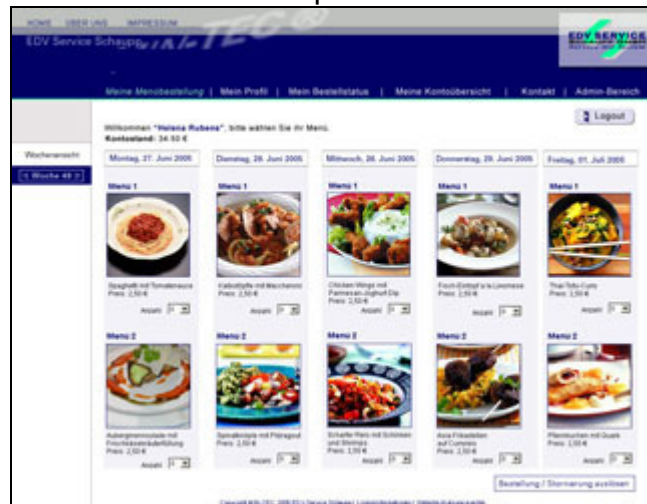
HOME ÜBER UNS IMPRESSUM

EDV Service Schapp

EDV SERVICE

Meine Menübestellung | Mein Profil | Mein Bestellstatus | Meine Kontoübersicht | Kontakt | Admin-Bereich

Logout

Willkommen "Helena Rubens", bitte wählen Sie ihr Menü.
Kontostand: 34,50 €

Wochenansicht

< Woche 48 >

Montag, 27. Juni 2005

Dienstag, 28. Juni 2005

Mittwoch, 29. Juni 2005

Donnerstag, 29. Juni 2005

Freitag, 01. Juli 2005

Menü 1
Spaghetti mit Tomatensauce
Preis: 2,50 €
Anzahl 0

Menü 1
Kabeljaufilet mit Maccheroni
Preis: 2,50 €
Anzahl 0

Menü 1
Chicken Wings mit Parmesan-Joghurt Dip
Preis: 2,50 €
Anzahl 0

Menü 1
Fisch-Eintopf a la Livornese
Preis: 2,50 €
Anzahl 0

Menü 1
Thai-Tofu-Curry
Preis: 2,50 €
Anzahl 0

Menü 2
Auberginenroulade mit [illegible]
Preis: 2,50 €
Anzahl 0

Menü 2
Spinatknöpfle mit Petragout
Preis: 2,50 €
Anzahl 0

Menü 2
Scharfer Reis mit Schinken und Shrimps
Preis: 2,50 €
Anzahl 0

Menü 2
Asia Frikadellen auf Curryreis
Preis: 2,50 €
Anzahl 0

Menü 2
Pfannkuchen mit Quark
Preis: 2,50 €
Anzahl 0

Bestellung / Stornierung ausführen

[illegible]